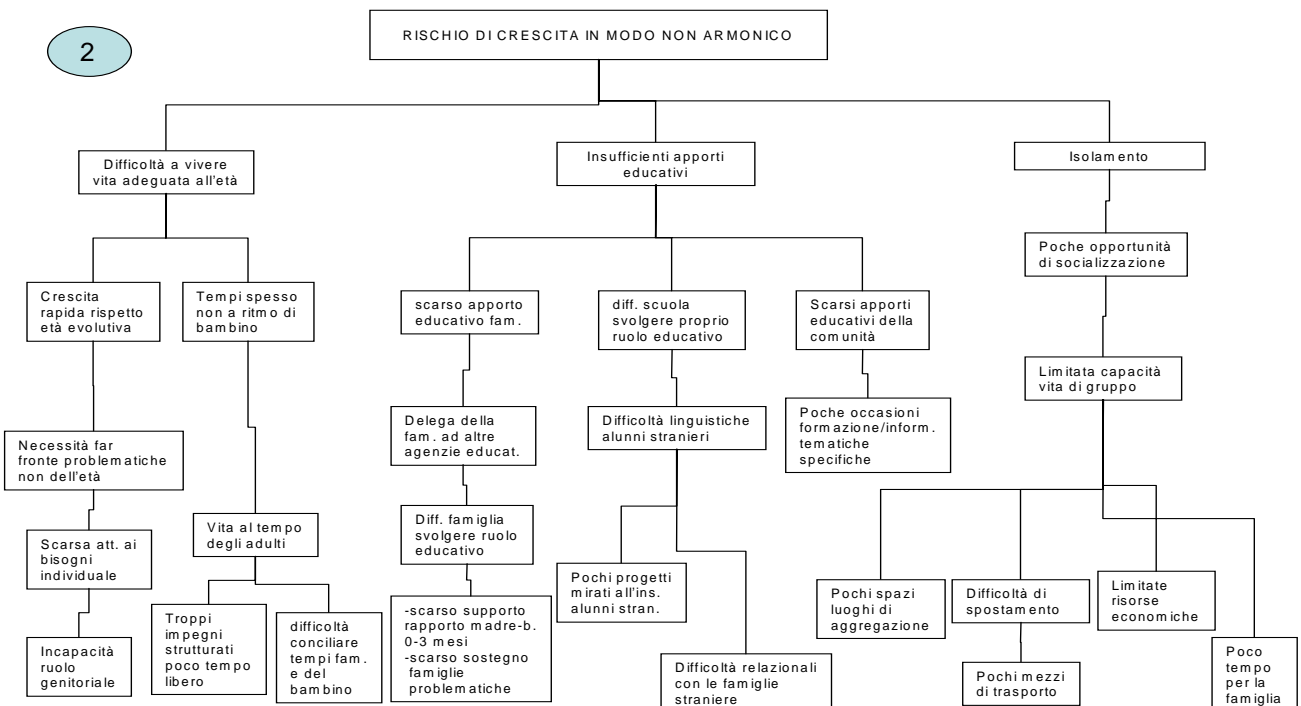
2

RISCHIO DI CRESCITA IN MODO NON ARMONICO

Difficoltà a vivere vita adeguata all'età

Insufficienti apporti educativi

Isolamento

Crescita rapida rispetto età evolutiva

Tempi spesso non a ritmo di bambino

scarso apporto educativo fam.

diff. scuola svolgere proprio ruolo educativo

Scarsi apporti educativi della comunità

Poche opportunità di socializzazione

Limitata capacità vita di gruppo

Necessità far fronte problematiche non dell'età

Delega della fam. ad altre agenzie educat.

Difficoltà linguistiche alunni stranieri

Poche occasioni formazione/inform. tematiche specifiche

Scarsa att. ai bisogni individuale

Vita al tempo degli adulti

Diff. famiglia svolgere ruolo educativo

Pochi progetti mirati all'ins. alunni stran.

Pochi spazi luoghi di aggregazione

Difficoltà di spostamento

Limitate risorse economiche

Incapacità ruolo genitoriale

Troppi impegni strutturati poco tempo libero

difficoltà conciliare tempi fam. e del bambino

-scarso supporto rapporto madre-b. 0-3 mesi
-scarso sostegno famiglie problematiche

Difficoltà relazionali con le famiglie straniere

Pochi mezzi di trasporto

Poco tempo per la famiglia